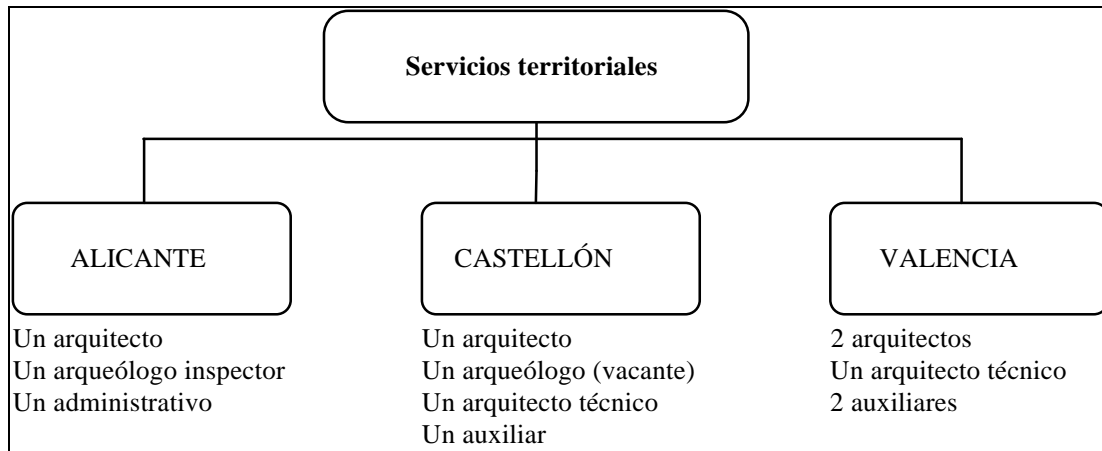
Servicios territoriales

ALICANTE

Un arquitecto
Un arqueólogo inspector
Un administrativo

CASTELLÓN

Un arquitecto
Un arqueólogo (vacante)
Un arquitecto técnico
Un auxiliar

VALENCIA

2 arquitectos
Un arquitecto técnico
2 auxiliares